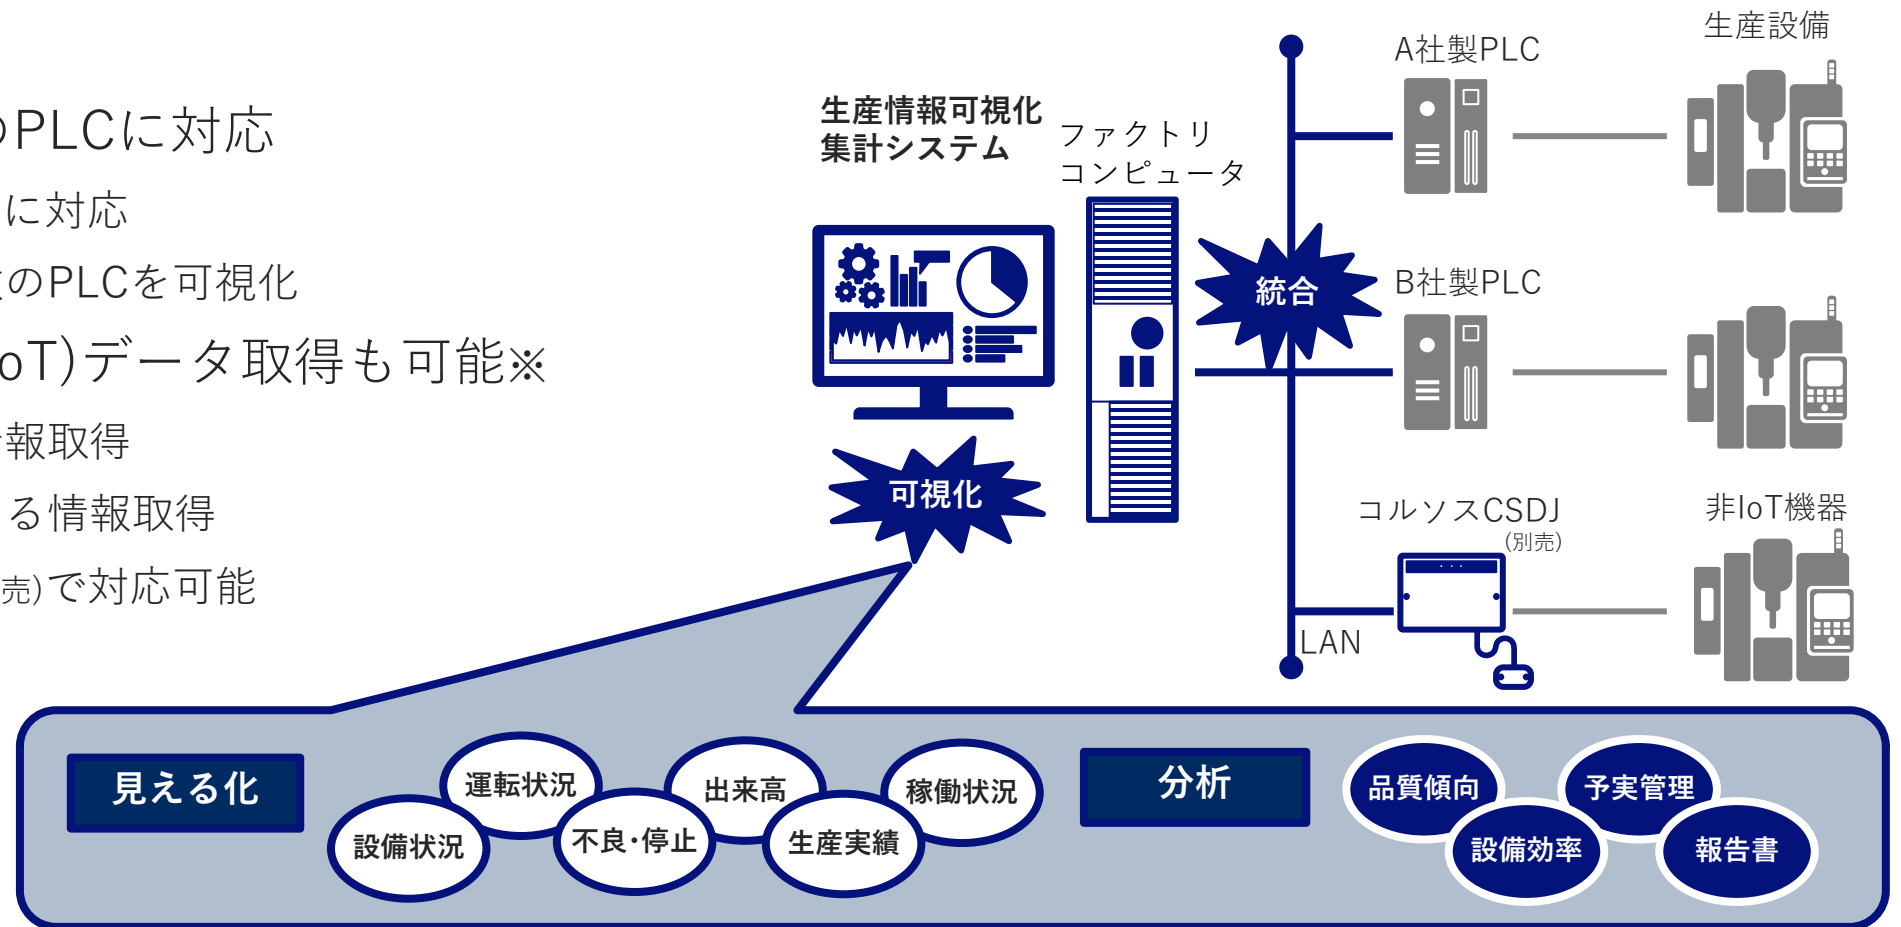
PLCに対応

に対応

のPLCを可視化

oT)データ取得も可能※

報取得

る情報取得

売)で対応可能

生産情報可視化
集計システム

ファクトリ
コンピュータ

可視化

統合

A社製PLC

生産設備

B社製PLC

コルソスCSDJ
(別売)

非IoT機器

LAN

見える化

運転状況

出来高

稼働状況

設備状況

不良･停止

生産実績

分析

品質傾向

予実管理

設備効率

報告書